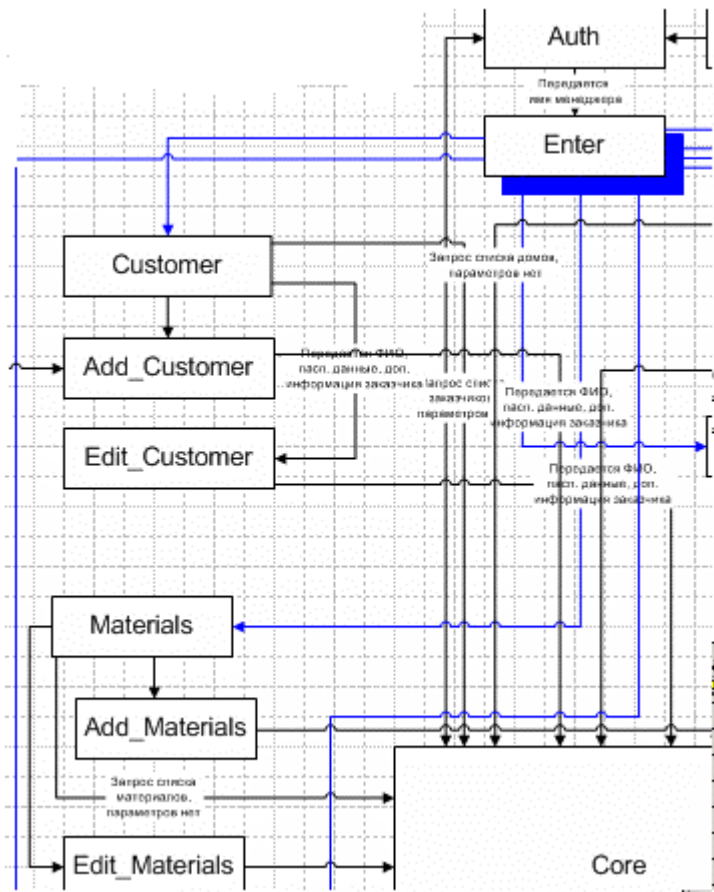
Auth

Передается имя менеджера

Enter

Customer

Запрос списка домов, параметров нет

Add_Customer

Передается ФИО, пасп. данные, доп. информация заказчика

Запрос списка заказчиков, параметров

Передается ФИО, пасп. данные, доп. информация заказчика

Edit_Customer

Передается ФИО, пасп. данные, доп. информация заказчика

Materials

Add_Materials

Запрос списка материалов, параметров нет

Edit_Materials

Core